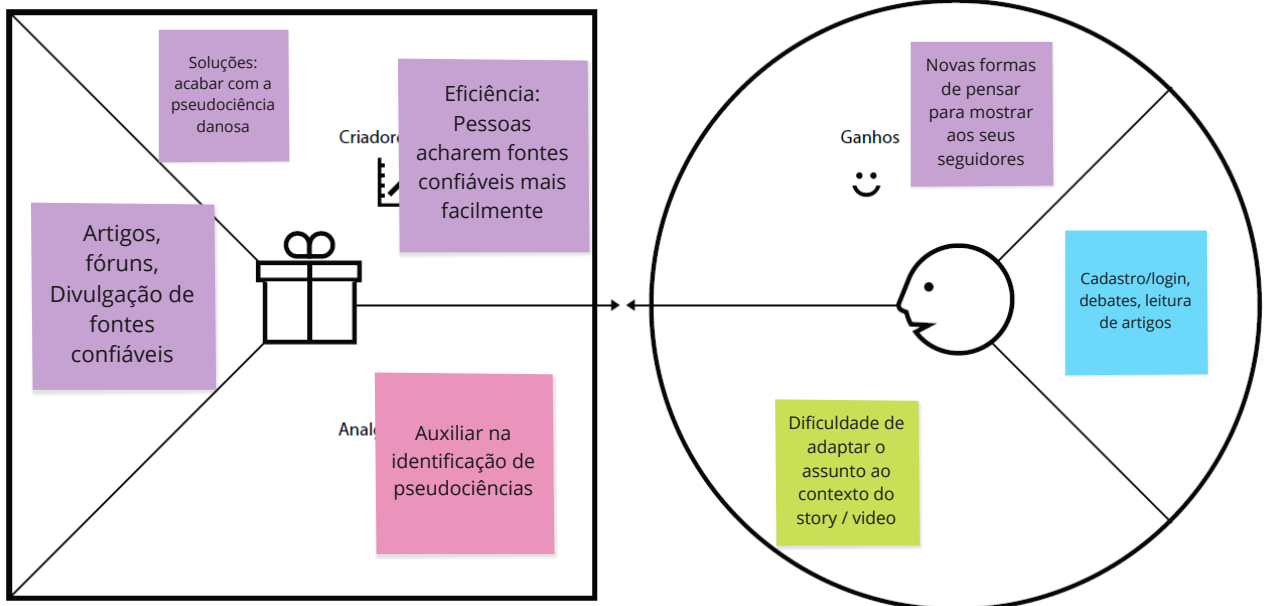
Soluções: acabar com a pseudociência danosa

Criador

Eficiência: Pessoas acharem fontes confiáveis mais facilmente

Artigos, fóruns, Divulgação de fontes confiáveis

Anal

Auxiliar na identificação de pseudociências

Ganhos

Novas formas de pensar para mostrar aos seus seguidores

Cadastro/login, debates, leitura de artigos

Dificuldade de adaptar o assunto ao contexto do story / video